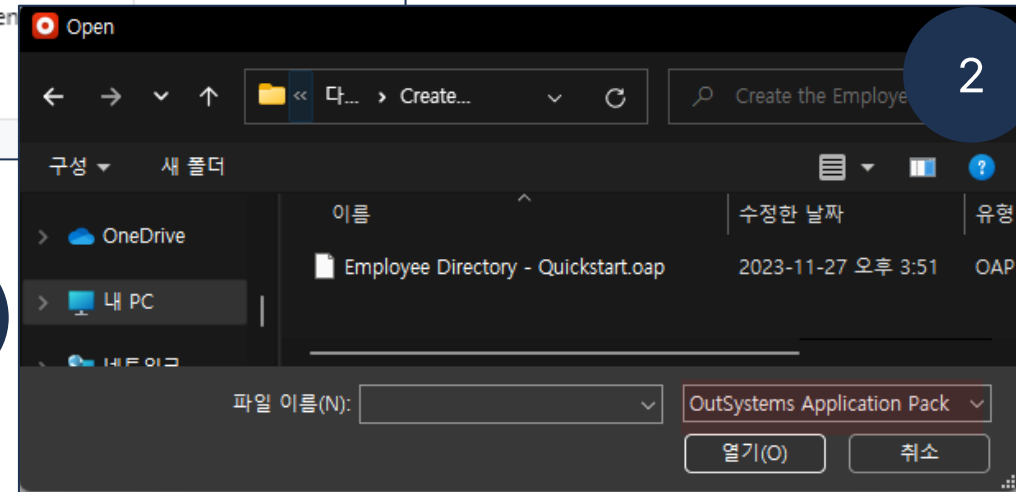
Open

2

다... › Create...

Create the Employe

구성 ▾

새 폴더

OneDrive

내 PC

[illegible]

이름

수정한 날짜

유형

Employee Directory - Quickstart.oap

2023-11-27 오후 3:51

OAP

파일 이름(N):

OutSystems Application Pack

열기(O)

취소